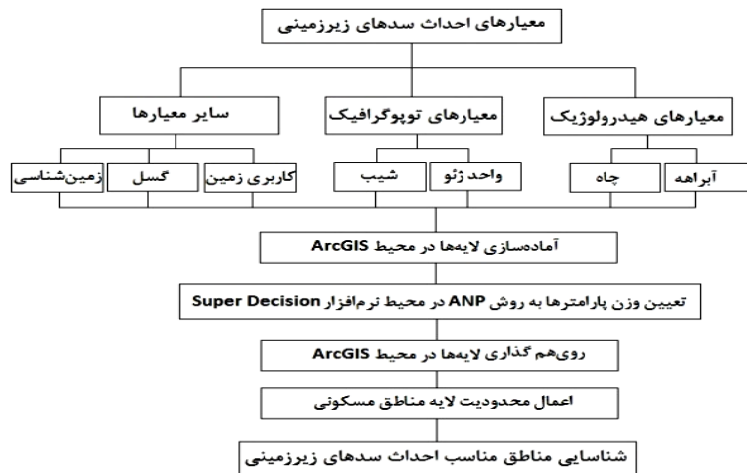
معیارهای احداث سدهای زیرزمینی

معیارهای هیدرولوژیک

معیارهای توپوگرافیک

سایر معیارها

آبراهه

چاه

واحد ژئو

شیب

کاربری زمین

گسل

زمین‌شناسی

آماده‌سازی لایه‌ها در محیط ArcGIS

تعیین وزن پارامترها به روش ANP در محیط نرم‌افزار Super Decision

روی‌هم گذاری لایه‌ها در محیط ArcGIS

اعمال محدودیت لایه مناطق مسکونی

شناسایی مناطق مناسب احداث سدهای زیرزمینی